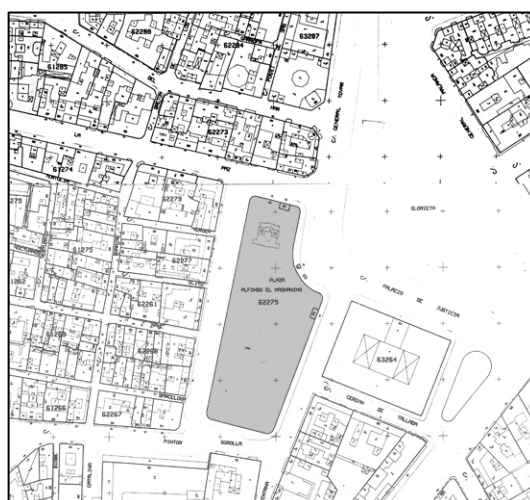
62288
62284
62287
61285
LA
C/. GENERAL TOVAR
PAZ
62273
61274
62279
GLORIETA
61275
62277
PLAZA
ALFONSO EL MAGNANIMO
62275
C/.
PALACIO
DE
JUSTICIA
62261
63264
62266
CORDON DE TALLADA
BARCELONA
62266
62267
PINTOR
SOROLLA